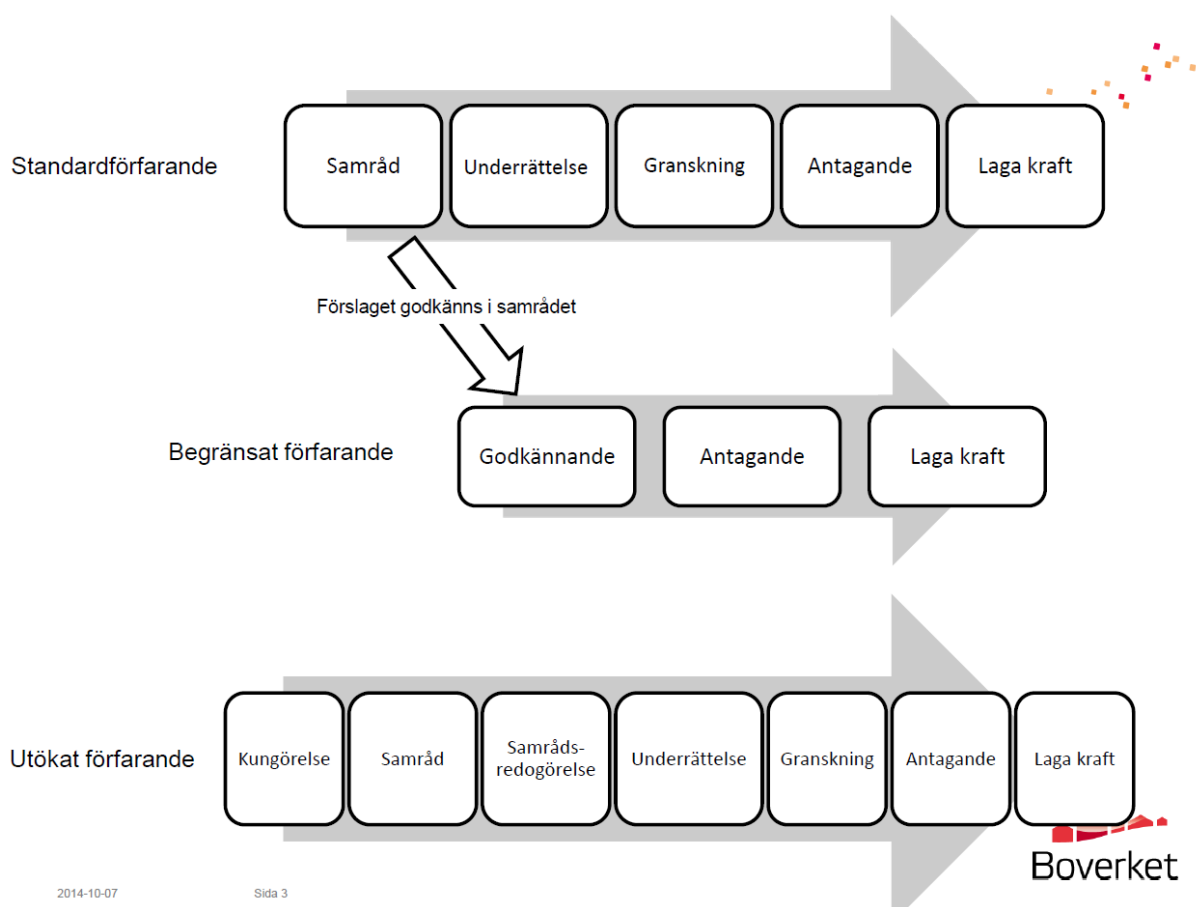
Standardförfarande

Samråd

Underrättelse

Granskning

Antagande

Laga kraft

Förslaget godkänns i samrådet

Begränsat förfarande

Godkännande

Antagande

Laga kraft

Utökat förfarande

Kungörelse

Samråd

Samråds-redogörelse

Underrättelse

Granskning

Antagande

Laga kraft

Boverket

2014-10-07

Sida 3